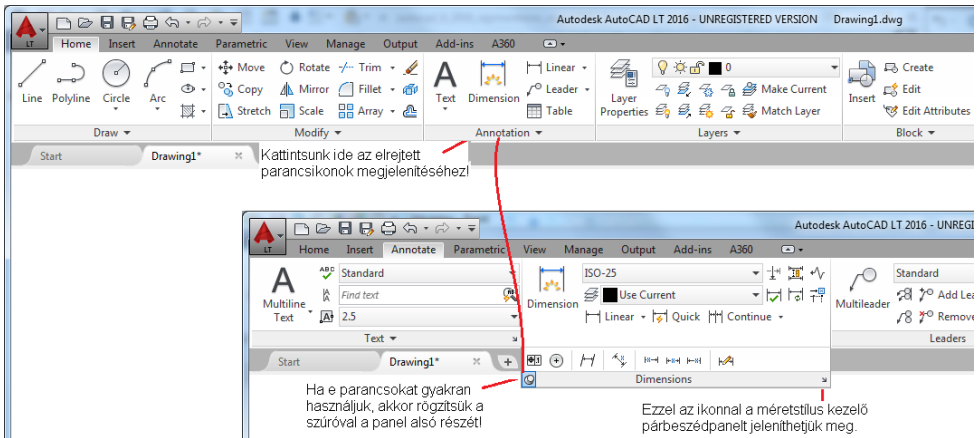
Autodesk AutoCAD LT 2016 - UNREGISTERED VERSION Drawing1.dwg

LT

Home Insert Annotate Parametric View Manage Output Add-ins A360

Line Polyline Circle Arc
Move Rotate Trim
Copy Mirror Fillet
Stretch Scale Array
Text Dimension
Linear
Leader
Table
Layer Properties
0
Make Current
Match Layer
Insert
Create
Edit
Edit Attributes

Draw Modify Annotation Layers Block

Start Drawing1*

Kattintsunk ide az elrejtett parancsikonok megjelenítéséhez!

Autodesk AutoCAD LT 2016 - UNREGI

LT

Home Insert Annotate Parametric View Manage Output Add-ins A360

Multiline Text
Standard
Find text
2.5
Text
Dimension
ISO-25
Use Current
Linear Quick Continue
Multileader
Standard
Add Lea
Remove

Leaders

Start Drawing1*

Dimensions

Ha e parancsokat gyakran használjuk, akkor rögzítsük a szúróval a panel alsó részét!

Ezzel az ikonnal a méretstílus kezelő párbeszédpanelt jeleníthetjük meg.